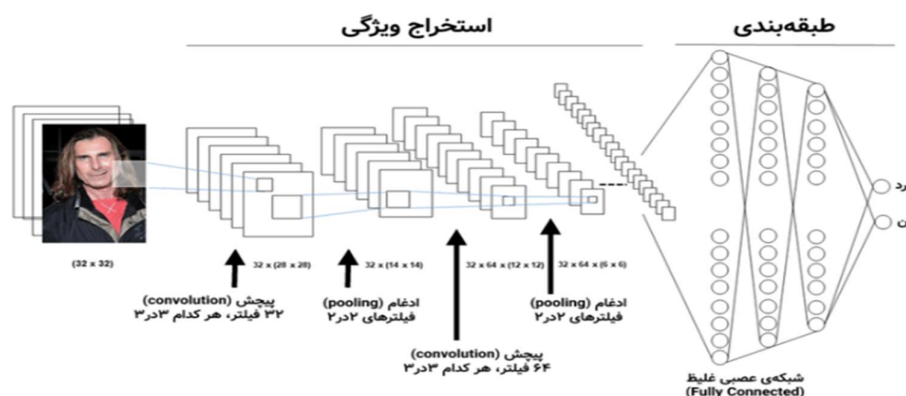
استخراج ویژگی

طبقه‌بندی

(32 x 32)

32 x (28 x 28)

32 x (14 x 14)

32 x 64 x (12 x 12)

32 x 64 x (6 x 6)

پیچش (convolution)
۳۲ فیلتر، هر کدام ۳در۳

ادغام (pooling)
فیلترهای ۲در۲

پیچش (convolution)
۶۴ فیلتر، هر کدام ۳در۳

ادغام (pooling)
فیلترهای ۲در۲

شبکه‌ی عصبی غلیظ
(Fully Connected)

رد

ت